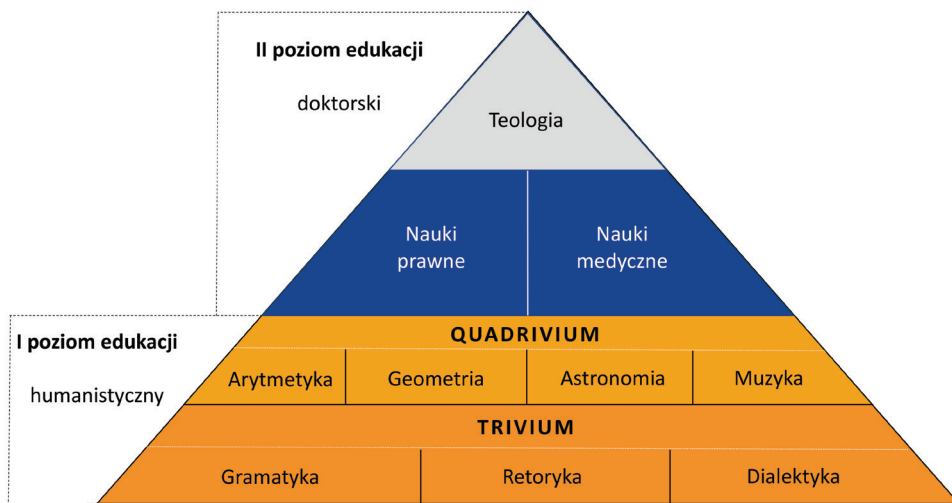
II poziom edukacji

doktorski

Teologia

Nauki prawne

Nauki medyczne

I poziom edukacji

humanistyczny

QUADRIVIUM

Arytmetyka

Geometria

Astronomia

Muzyka

TRIVIUM

Gramatyka

Retoryka

Dialektyka